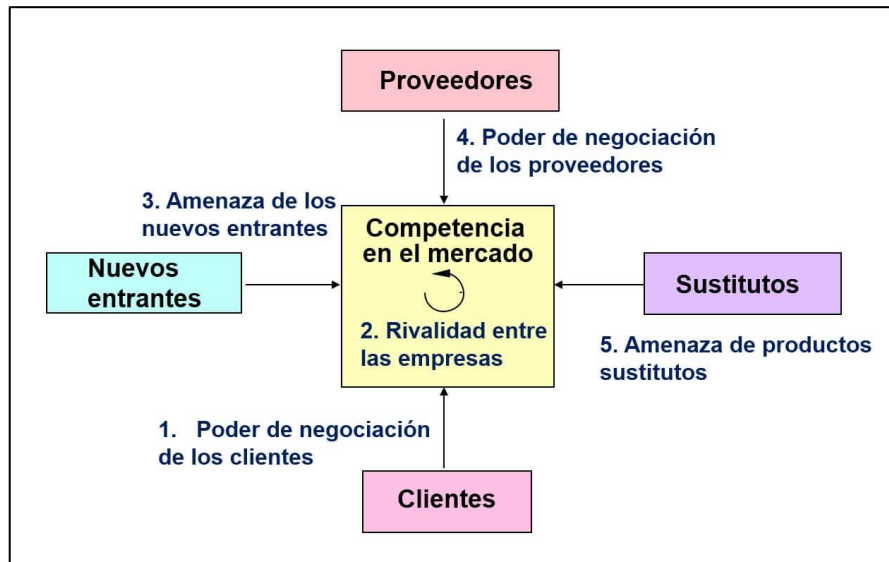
Proveedores

4. Poder de negociación de los proveedores

3. Amenaza de los nuevos entrantes

Competencia en el mercado

Nuevos entrantes

Sustitutos

2. Rivalidad entre las empresas

5. Amenaza de productos sustitutos

1. Poder de negociación de los clientes

Clientes